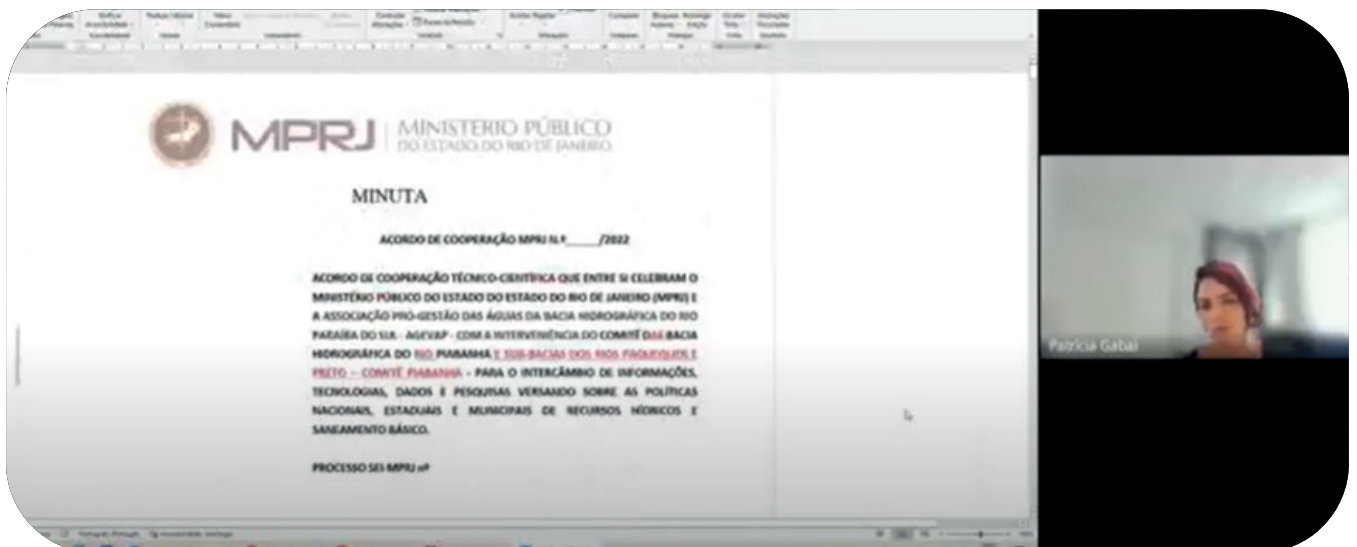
MPRJ MINISTÉRIO PÚBLICO DO ESTADO DO RIO DE JANEIRO

MINUTA

ACORDO DE COOPERAÇÃO MPRJ N.º\_\_\_\_\_/2022

ACORDO DE COOPERAÇÃO TÉCNICO-CIENTÍFICA QUE ENTRE SI CELEBRAM O MINISTÉRIO PÚBLICO DO ESTADO DO ESTADO DO RIO DE JANEIRO (MPRJ) E A ASSOCIAÇÃO PRÓ-GESTÃO DAS ÁGUAS DA BACIA HIDROGRÁFICA DO RIO PARAÍBA DO SUL - AGEVAP - COM A INTERVENIÊNCIA DO COMITÊ DAS BACIA HIDROGRÁFICA DO RIO PIABANHA E SUB-BACIAS DOS RIOS PAQUEQUER E PRETO - COMITÊ PIABANHA - PARA O INTERCÂMBIO DE INFORMAÇÕES, TECNOLOGIAS, DADOS E PESQUISAS VERSANDO SOBRE AS POLÍTICAS NACIONAIS, ESTADUAIS E MUNICIPAIS DE RECURSOS HÍDRICOS E SANEAMENTO BÁSICO.

PROCESSO SEI-MPRJ nº

Patricia Gabai

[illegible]